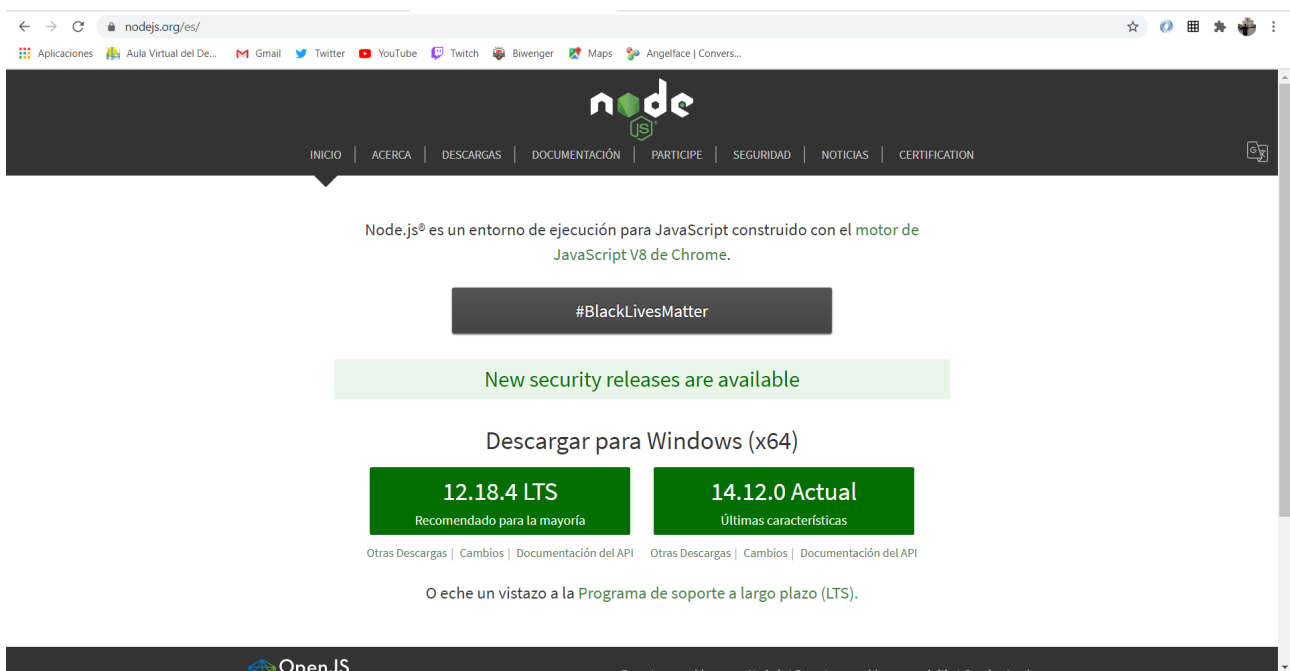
nodejs.org/es/

Aplicaciones Aula Virtual del De... Gmail Twitter YouTube Twitch Biwenger Maps Angelface | Convers...

node JS

INICIO | ACERCA | DESCARGAS | DOCUMENTACIÓN | PARTICIPE | SEGURIDAD | NOTICIAS | CERTIFICATION

Node.js® es un entorno de ejecución para JavaScript construido con el motor de JavaScript V8 de Chrome.

#BlackLivesMatter

New security releases are available

Descargar para Windows (x64)

12.18.4 LTS
Recomendado para la mayoría

14.12.0 Actual
Últimas características

Otras Descargas | Cambios | Documentación del API

Otras Descargas | Cambios | Documentación del API

O eche un vistazo a la Programa de soporte a largo plazo (LTS).

OpenJS

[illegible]